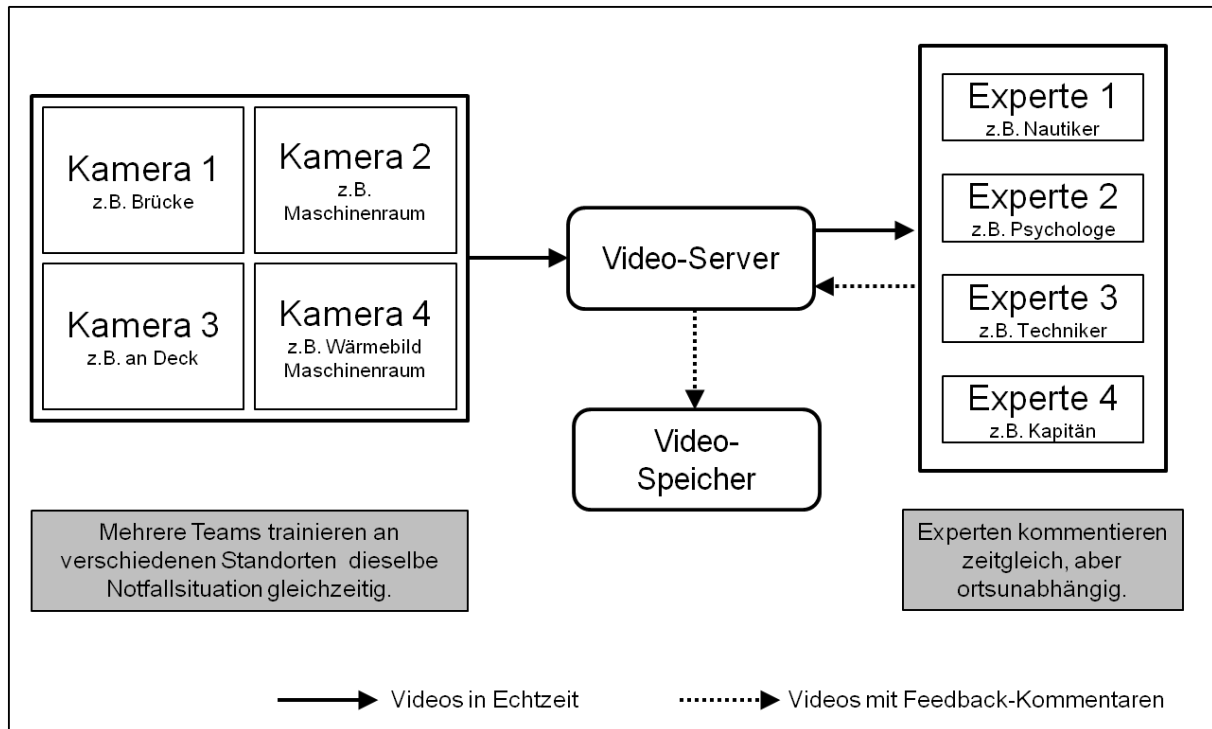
Kamera 1
z.B. Brücke

Kamera 2
z.B. Maschinenraum

Kamera 3
z.B. an Deck

Kamera 4
z.B. Wärmebild Maschinenraum

Video-Server

Video-Speicher

Experte 1
z.B. Nautiker

Experte 2
z.B. Psychologe

Experte 3
z.B. Techniker

Experte 4
z.B. Kapitän

Mehrere Teams trainieren an verschiedenen Standorten dieselbe Notfallsituation gleichzeitig.

Experten kommentieren zeitgleich, aber ortsunabhängig.

Videos in Echtzeit

Videos mit Feedback-Kommentaren